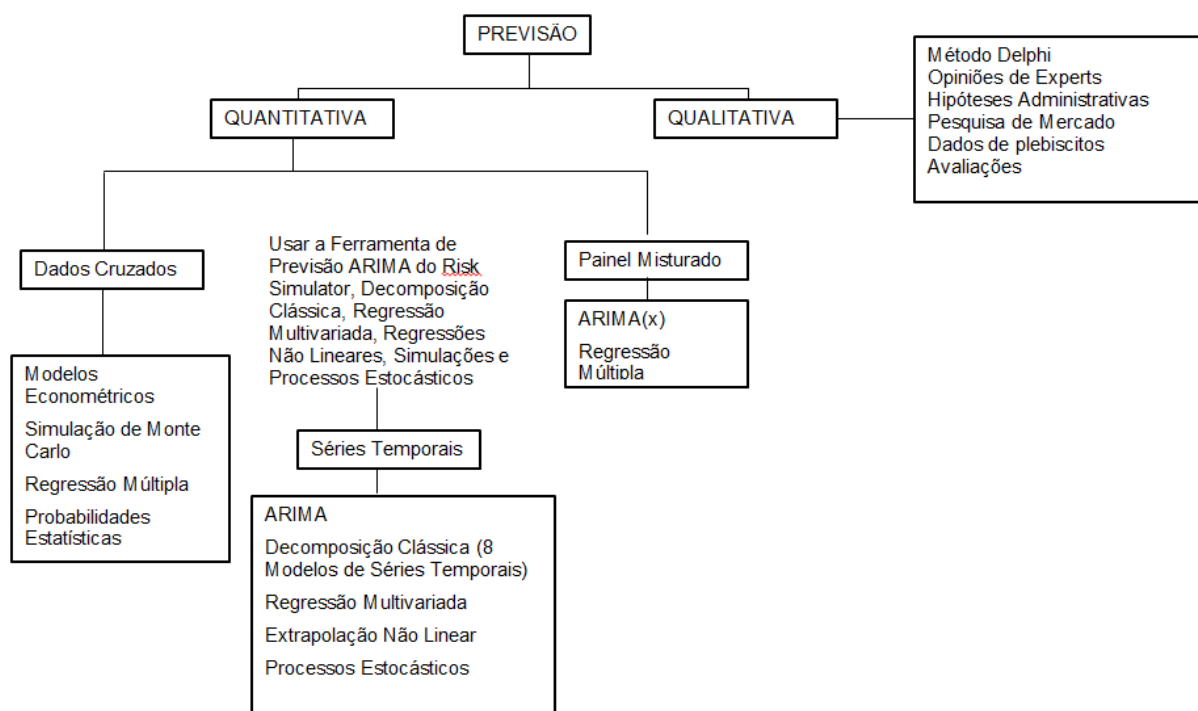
PREVISÃO

QUANTITATIVA

QUALITATIVA

Método Delphi
Opiniões de Experts
Hipóteses Administrativas
Pesquisa de Mercado
Dados de plebiscitos
Avaliações

Dados Cruzados

Modelos Econométricos

Simulação de Monte Carlo

Regressão Múltipla

Probabilidades Estatísticas

Usar a Ferramenta de Previsão ARIMA do Risk Simulator, Decomposição Clássica, Regressão Multivariada, Regressões Não Lineares, Simulações e Processos Estocásticos

Séries Temporais

ARIMA

Decomposição Clássica (8 Modelos de Séries Temporais)

Regressão Multivariada

Extrapolação Não Linear

Processos Estocásticos

Painel Misturado

ARIMA(x)

Regressão Múltipla